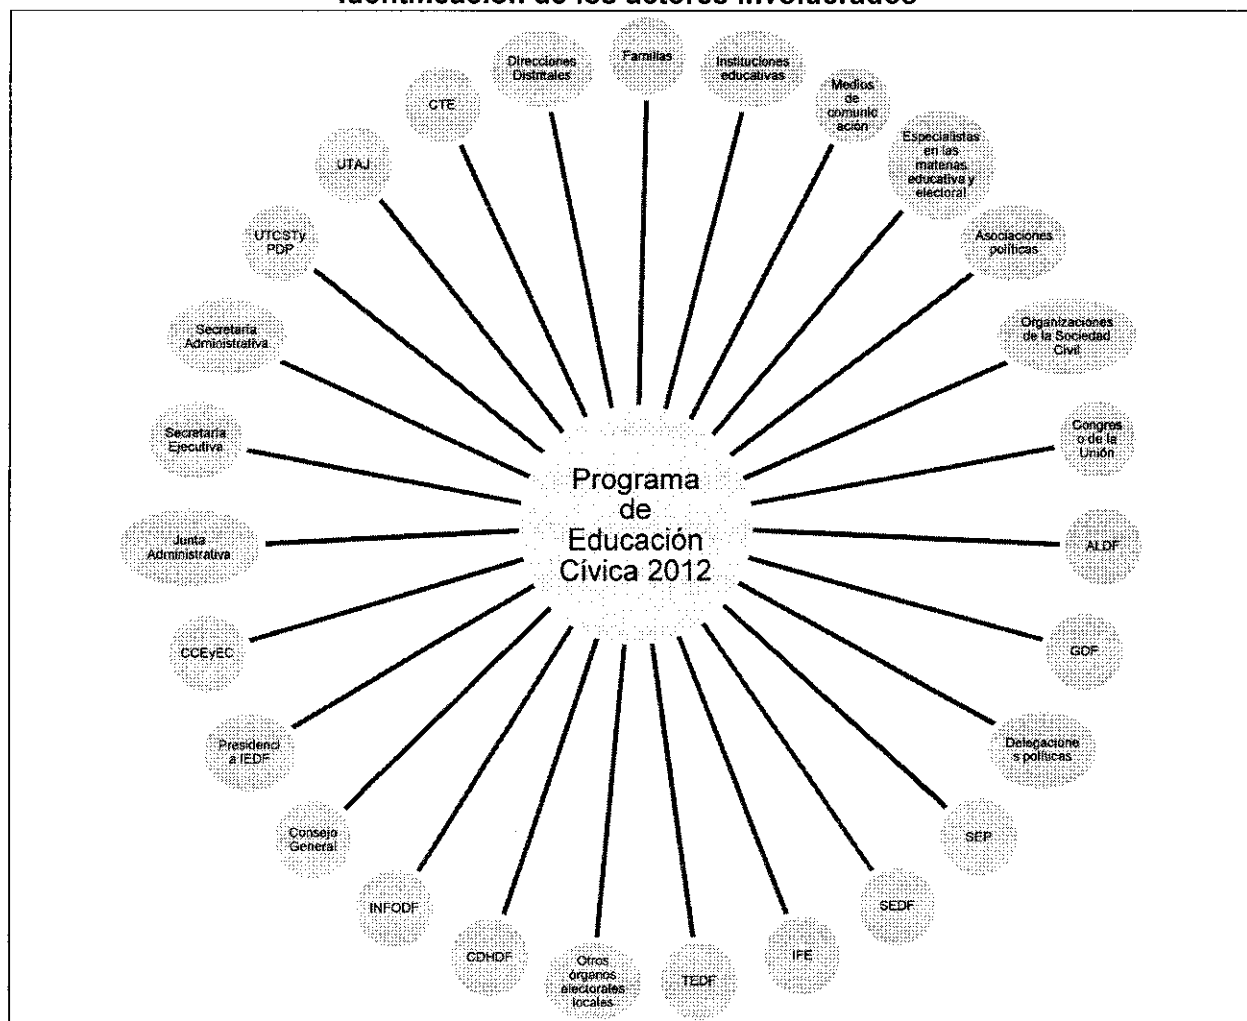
Identificación de los actores involucrados

Programa de Educación Cívica 2012

Familias

Instituciones educativas

Medios de comunicación

Especialistas en las materias educativa y electoral

Asociaciones políticas

Organizaciones de la Sociedad Civil

Congreso de la Unión

ALDF

GDF

Delegaciones políticas

SEP

SEDF

IFE

TEDF

Otros órganos electorales locales

CDHDF

INFODF

Consejo General

Presidencia IEDF

CCEyEC

Junta Administrativa

Secretaría Ejecutiva

Secretaría Administrativa

UTCSTyPDP

UTAJ

CTE

Direcciones Distritales